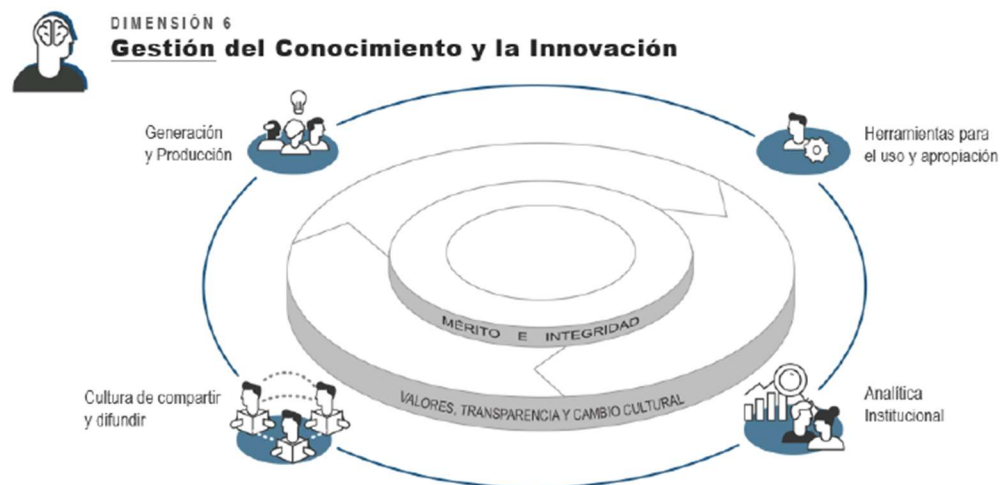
DIMENSIÓN 6
Gestión del Conocimiento y la Innovación

Generación y Producción

Herramientas para el uso y apropiación

MÉRITO E INTEGRIDAD

VALORES, TRANSPARENCIA Y CAMBIO CULTURAL

Cultura de compartir y difundir

Analítica Institucional